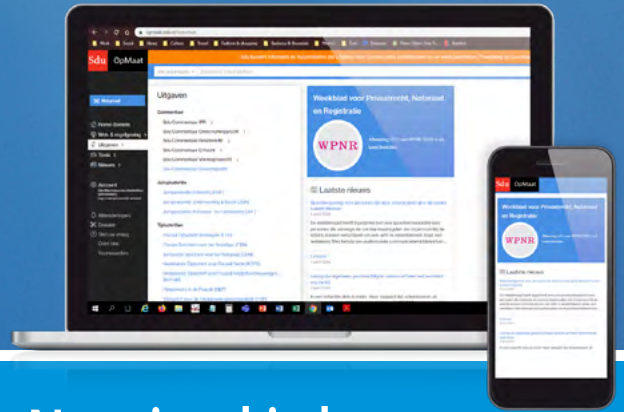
Sdu OpMaat

Uitgaven

Commentaar

Sdu Commentaar IPR

Sdu Commentaar Ondernemingsrecht

Sdu Commentaar Huurrecht

Sdu Commentaar Erfrecht

Sdu Commentaar Vermogensrecht

Jurisprudentie

Tijdschriften

Weekblad voor Privaatrecht, Notariaat en Registratie

WPNR

Laatste nieuws

Nieuw

Home

Tools

Nieuws

Account

Sdu OpMaat

Weekblad voor Privaatrecht, Notariaat en Registratie

WPNR

Laatste nieuws

Nu ook in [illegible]